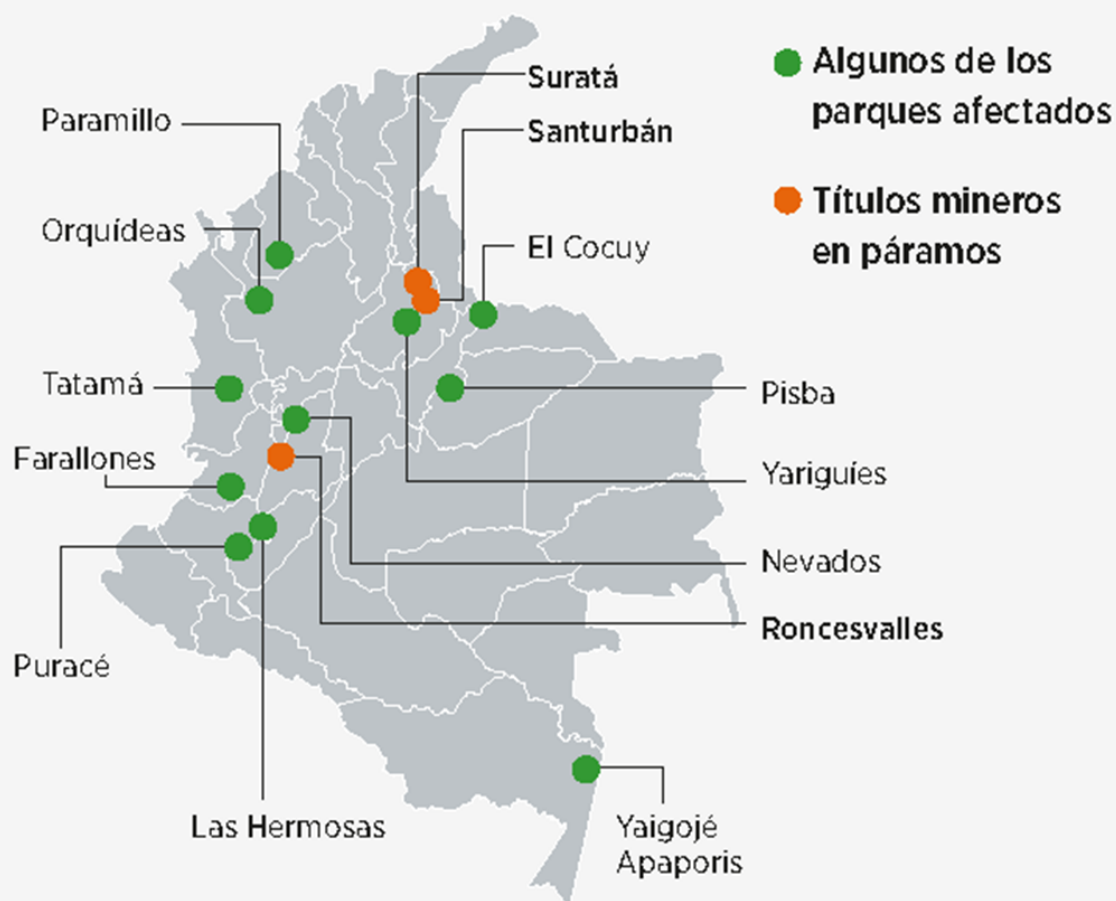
Algunos de los parques afectados

Títulos mineros en páramos

Paramillo

Orquídeas

Tatamá

Farallones

Puracé

Las Hermosas

Suratá

Santurbán

El Cocuy

Pisba

Yariguíes

Nevados

Roncesvalles

Yaigojé Apaporis